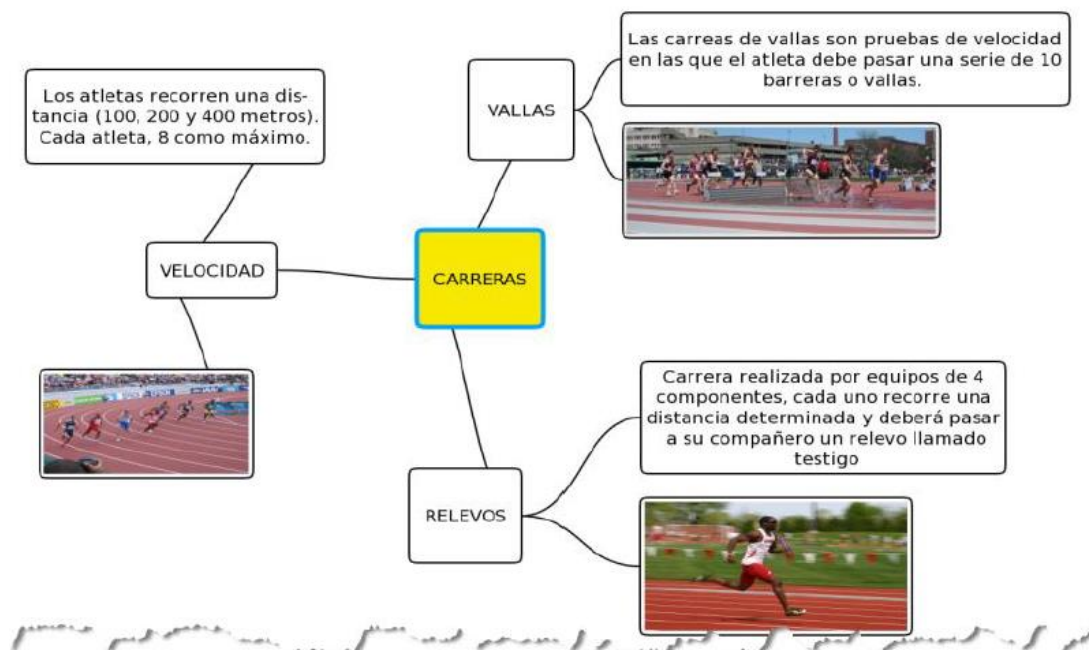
Las carreas de vallas son pruebas de velocidad en las que el atleta debe pasar una serie de 10 barreras o vallas.

VALLAS

Los atletas recorren una distancia (100, 200 y 400 metros). Cada atleta, 8 como máximo.

VELOCIDAD

CARRERAS

Carrera realizada por equipos de 4 componentes, cada uno recorre una distancia determinada y deberá pasar a su compañero un relevo llamado testigo

RELEVOS